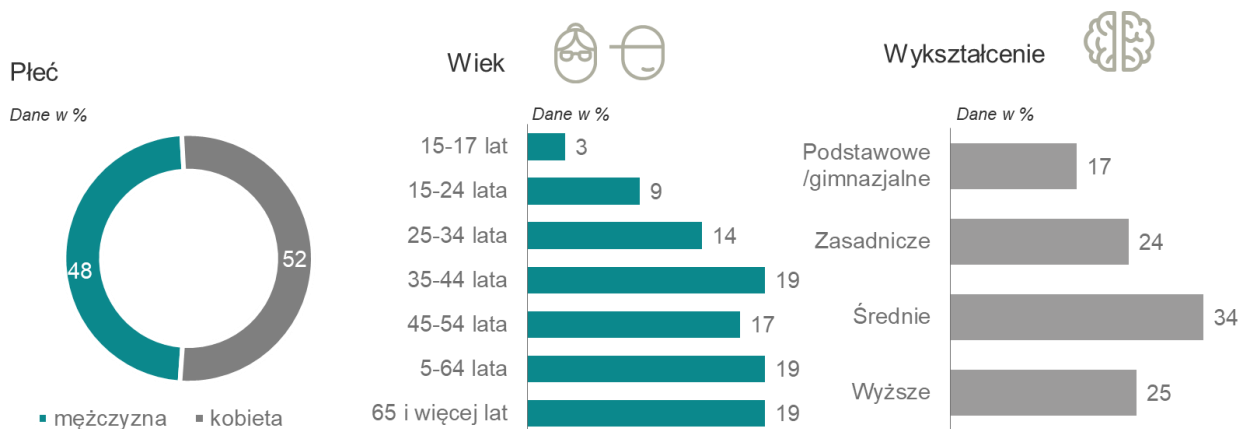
Płeć

Dane w %

48

52

▪ mężczyzna ▪ kobieta

Wiek

Dane w %

| | |
|---|---|
| 15-17 lat | 3 |
| 15-24 lata | 9 |
| 25-34 lata | 14 |
| 35-44 lata | 19 |
| 45-54 lata | 17 |
| 5-64 lata | 19 |
| 65 i więcej lat | 19 |

Wykształcenie

Dane w %

| | |
|---|---|
| Podstawowe /gimnazjalne | 17 |
| Zasadnicze | 24 |
| Średnie | 34 |
| Wyższe | 25 |